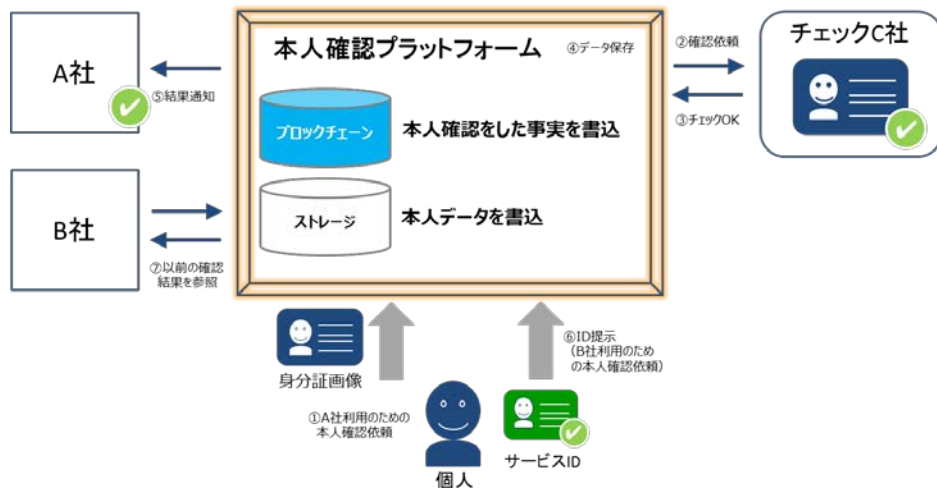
A社

⑤結果通知

本人確認プラットフォーム

④データ保存

②確認依頼

③チェックOK

チェックC社

ブロックチェーン

本人確認をした事実を書込

ストレージ

本人データを書込

B社

⑦以前の確認結果を参照

身分証画像

①A社利用のための本人確認依頼

⑥ID提示（B社利用のための本人確認依頼）

サービスID

個人